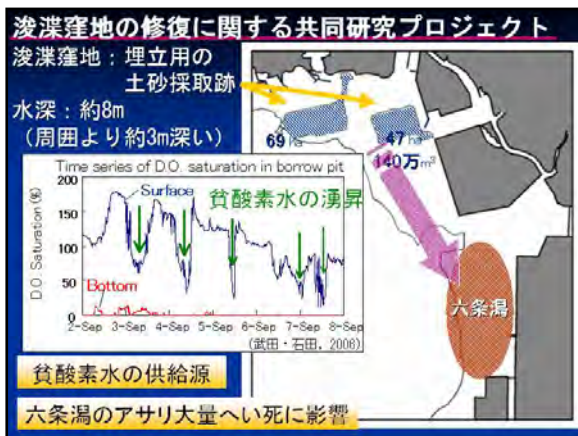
浚渫窪地の修復に関する共同研究プロジェクト

浚渫窪地：埋立用の土砂採取跡

水深：約8m
（周囲より約3m深い）

69 ha

47 ha
140万$m^2$

Time series of D.O. saturation in borrow pit

D.O. Saturation (%)

200
150
100
50
0

Surface

貧酸素水の湧昇

Bottom

2-Sep 3-Sep 4-Sep 5-Sep 6-Sep 7-Sep 8-Sep

（武田・石田，2006）

六条潟

貧酸素水の供給源

六条潟のアサリ大量へい死に影響